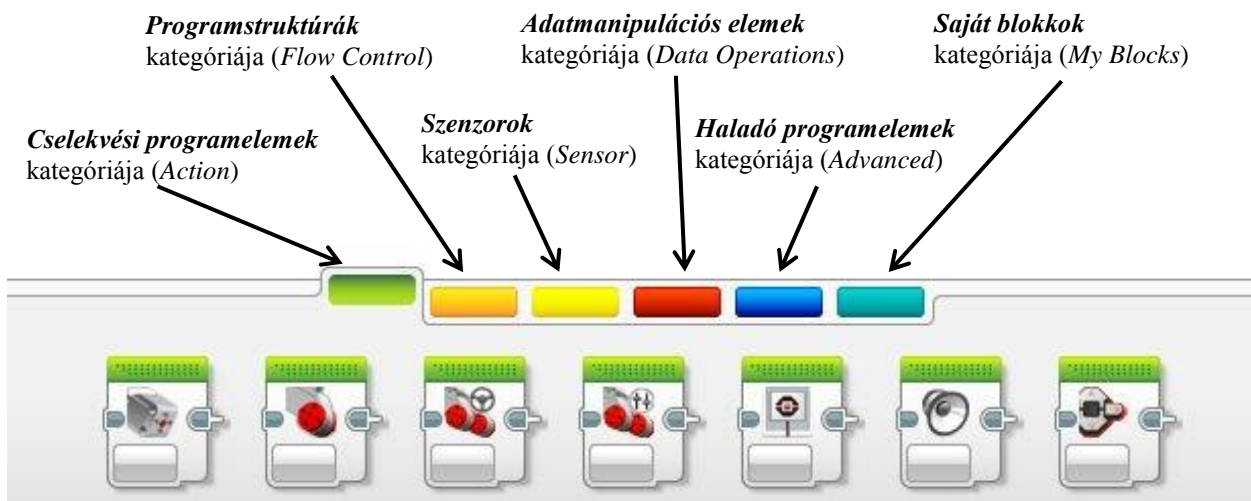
**Programstruktúrák**
kategóriája (*Flow Control*)

**Adatmanipulációs elemek**
kategóriája (*Data Operations*)

**Saját blokkok**
kategóriája (*My Blocks*)

**Cselekvési programelemek**
kategóriája (*Action*)

**Szenzorok**
kategóriája (*Sensor*)

**Haladó programelemek**
kategóriája (*Advanced*)